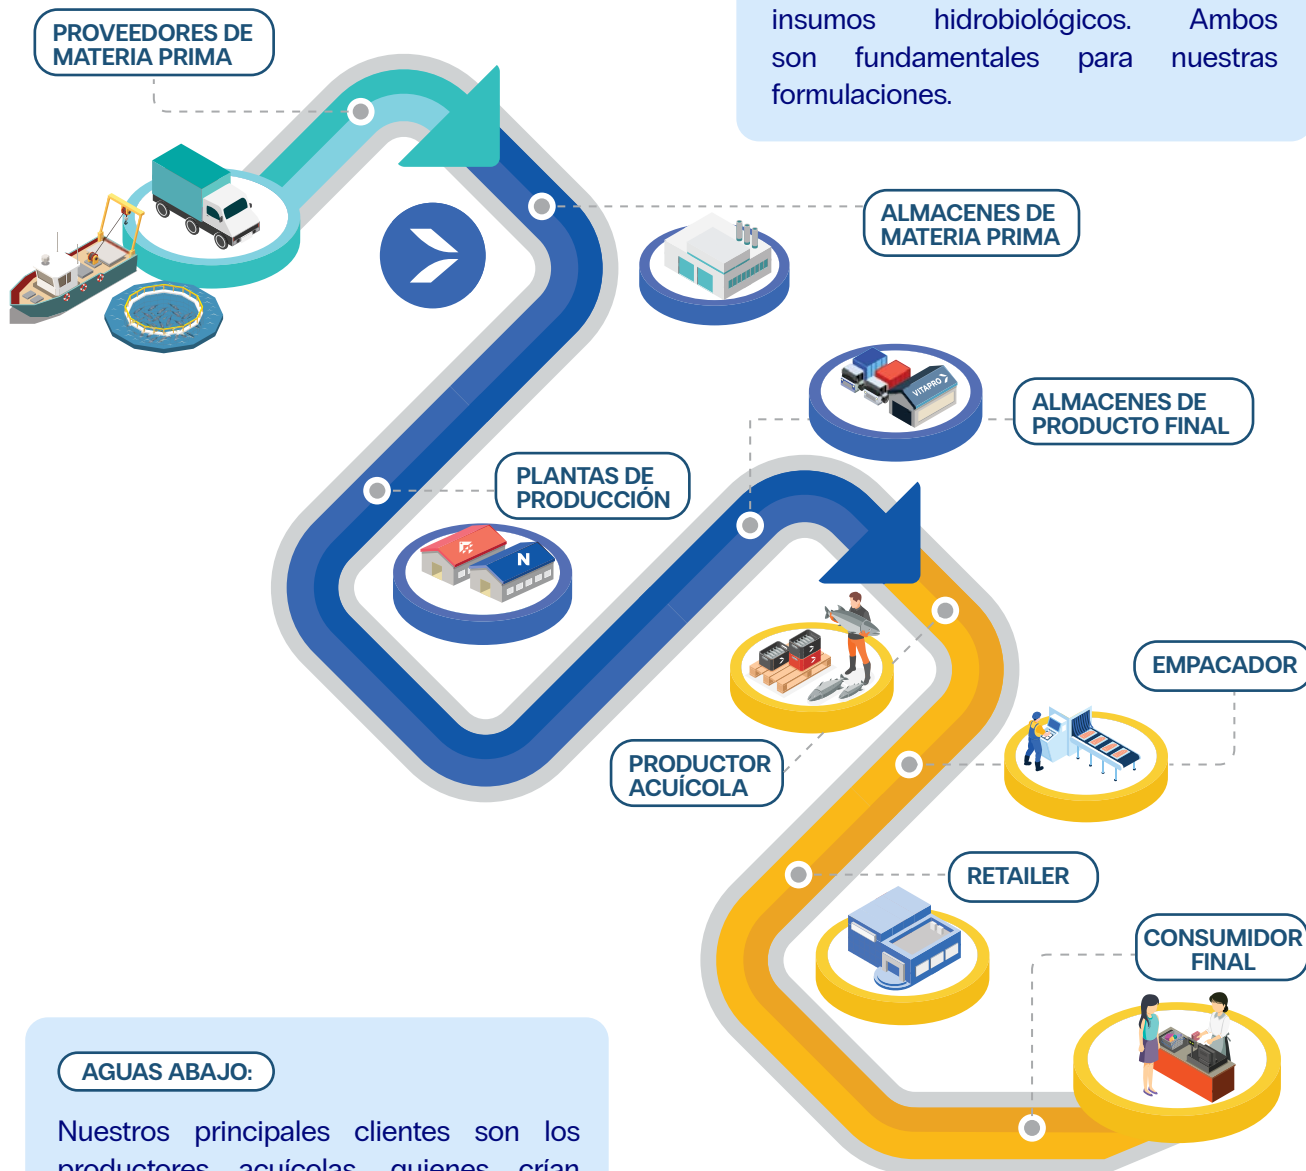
insumos hidrobiológicos. Ambos son fundamentales para nuestras formulaciones.

PROVEEDORES DE MATERIA PRIMA

ALMACENES DE MATERIA PRIMA

ALMACENES DE PRODUCTO FINAL

VITAPRO

PLANTAS DE PRODUCCIÓN

N

EMPACADOR

PRODUCTOR ACUÍCOLA

RETAILER

CONSUMIDOR FINAL

AGUAS ABAJO:

Nuestros principales clientes son los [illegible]